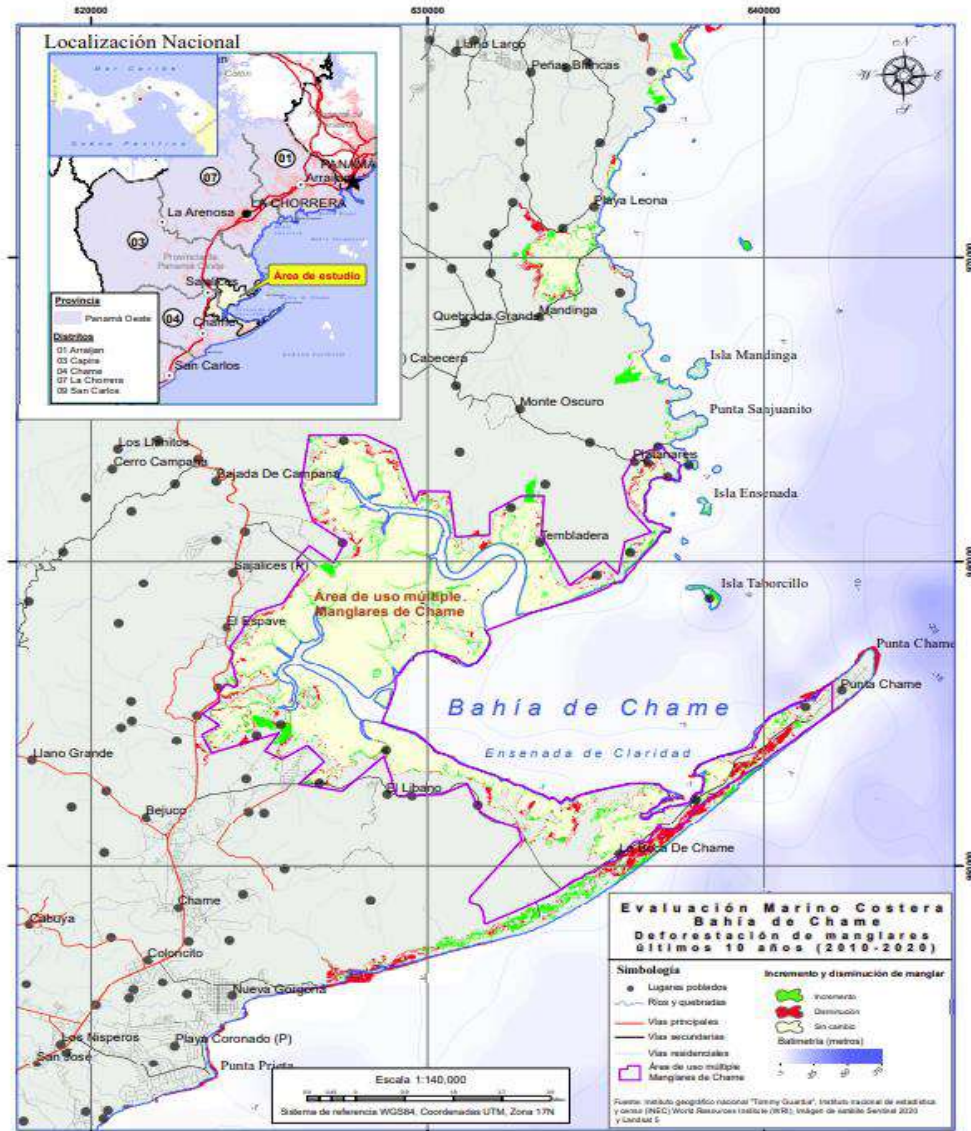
620000
630000
640000

Localización Nacional

Mar Caribe
Océano Pacífico

01
07
03
04

PANAMÁ
Arraiján
LA CHORRERA
La Arenosa
Provincia de Panamá Oeste
Área de estudio
Chame
San Carlos

Provincia
Panamá Oeste
Distritos
01 Arraiján
03 Capira
04 Chame
07 La Chorrera
09 San Carlos

Llano Largo
Peñas Blancas
Playa Leona
Mandinga
Quebrada Grande
) Cabecera
Isla Mandinga
Monte Oscuro
Punta Sanjuanito
Los Llanitos
Cerro Campana
Bajada De Campana
Platanares
Isla Ensenada
Tembladera
Sajalices (R)
Isla Taborcillo
Área de uso múltiple Manglares de Chame
El Espave
Punta Chame
Punta Chame
Bahía de Chame
Ensenada de Claridad
Llano Grande
El Libano
Bejuco
La Boca De Chame
Chame
Cabuya
Coloncito
Nueva Gorgona
Los Nisperos
San José
Playa Coronado (P)
Punta Prieta

Evaluación Marino Costera
Bahía de Chame
Deforestación de manglares
últimos 10 años (2010-2020)

Simbología
Lugares poblados
Ríos y quebradas
Vías principales
Vías secundarias
Vías residenciales
Área de uso múltiple Manglares de Chame

Incremento y disminución de manglar
Incremento
Disminución
Sin cambio
Batimetría (metros)

Escala 1:140,000
Sistema de referencia WGS84, Coordenadas UTM, Zona 17N

Fuente: Instituto geográfico nacional "Tommy Guardia", Instituto nacional de estadística y censo (INEC) World Resources Institute (WRI), Imagen de satélite Sentinel 2020 y Landsat 5